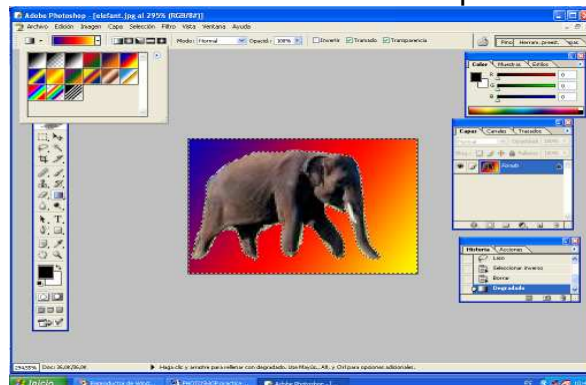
Adobe Photoshop - [elefant.jpg al 295% (RGB/8#)]
Archivo Edición Imagen Capa Selección Filtro Vista Ventana Ayuda
Modo: Normal Opacid.: 100% Invertir Tramado Transparencia
Pinc. Herram. preest. Rest.
Color Muestras Estilos
R 0
G 0
B 0
Capas Canales Trazados
Fondo
Historia Acciones
Lazo
Seleccionar inversa
Borrar
Degradado
295,55% Doc: 36,0K/36,0K
Haga clic y arrastre para rellenar con degradado. Use Mayús., Alt. y Ctrl para opciones adicionales.
Inicio
Reproductor de Wind...
PHOTOSHOP práctica
Adobe Photoshop - [...